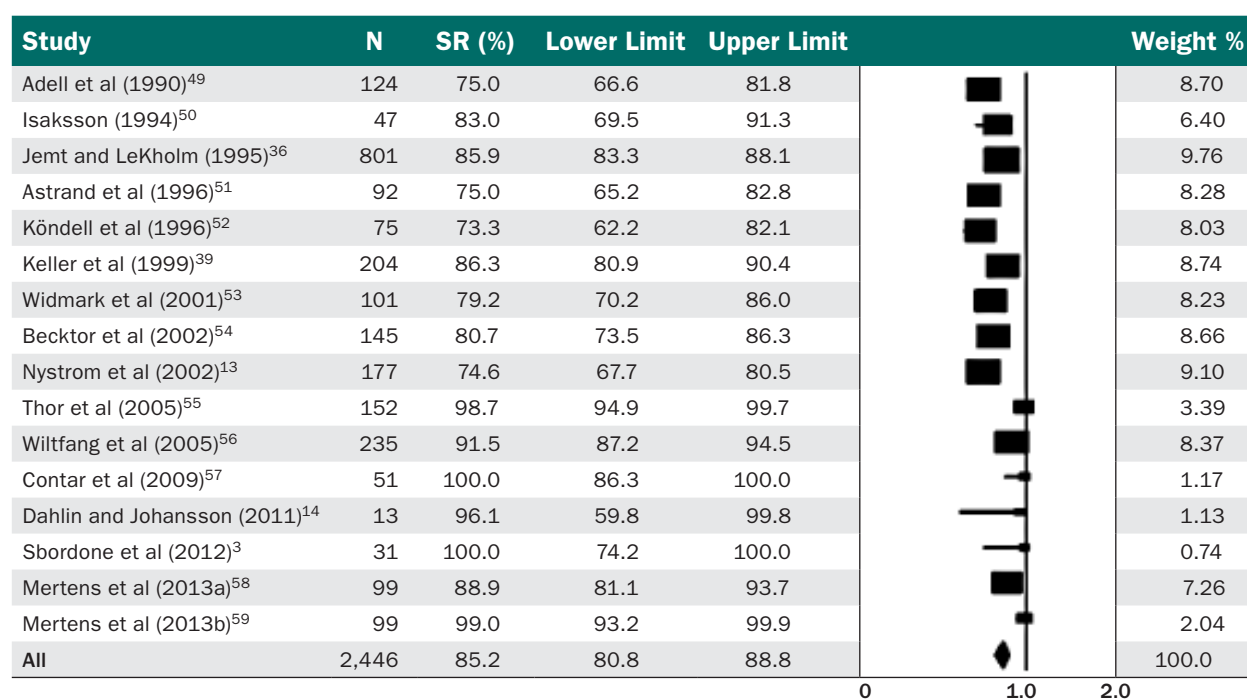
| Study | N | SR (%) | Lower Limit | Upper Limit | | Weight % |
|---|---|---|---|---|---|---|
| Adell et al (1990)$^{49}$ | 124 | 75.0 | 66.6 | 81.8 | | 8.70 |
| Isaksson (1994)$^{50}$ | 47 | 83.0 | 69.5 | 91.3 | | 6.40 |
| Jemt and LeKholm (1995)$^{36}$ | 801 | 85.9 | 83.3 | 88.1 | | 9.76 |
| Astrand et al (1996)$^{51}$ | 92 | 75.0 | 65.2 | 82.8 | | 8.28 |
| Köndell et al (1996)$^{52}$ | 75 | 73.3 | 62.2 | 82.1 | | 8.03 |
| Keller et al (1999)$^{39}$ | 204 | 86.3 | 80.9 | 90.4 | | 8.74 |
| Widmark et al (2001)$^{53}$ | 101 | 79.2 | 70.2 | 86.0 | | 8.23 |
| Becktor et al (2002)$^{54}$ | 145 | 80.7 | 73.5 | 86.3 | | 8.66 |
| Nystrom et al (2002)$^{13}$ | 177 | 74.6 | 67.7 | 80.5 | | 9.10 |
| Thor et al (2005)$^{55}$ | 152 | 98.7 | 94.9 | 99.7 | | 3.39 |
| Wiltfang et al (2005)$^{56}$ | 235 | 91.5 | 87.2 | 94.5 | | 8.37 |
| Contar et al (2009)$^{57}$ | 51 | 100.0 | 86.3 | 100.0 | | 1.17 |
| Dahlin and Johansson (2011)$^{14}$ | 13 | 96.1 | 59.8 | 99.8 | | 1.13 |
| Sbordone et al (2012)$^{3}$ | 31 | 100.0 | 74.2 | 100.0 | | 0.74 |
| Mertens et al (2013a)$^{58}$ | 99 | 88.9 | 81.1 | 93.7 | | 7.26 |
| Mertens et al (2013b)$^{59}$ | 99 | 99.0 | 93.2 | 99.9 | | 2.04 |
| All | 2,446 | 85.2 | 80.8 | 88.8 | | 100.0 |

0 1.0 2.0